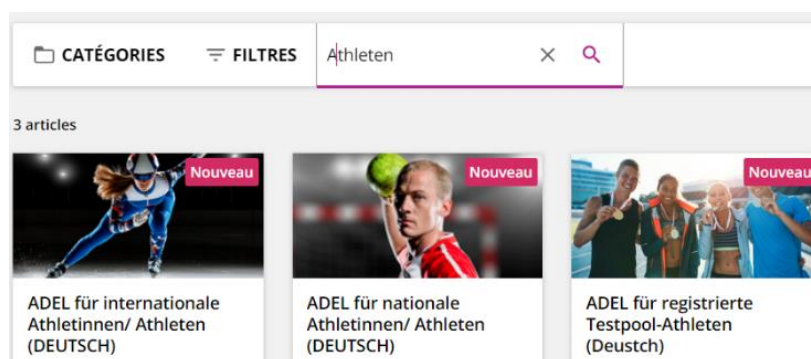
CATÉGORIES

FILTRES

Athleten

3 articles

Nouveau

ADEL für internationale Athletinnen/ Athleten (DEUTSCH)

Nouveau

ADEL für nationale Athletinnen/ Athleten (DEUTSCH)

Nouveau

ADEL für registrierte Testpool-Athleten (Deutsch)